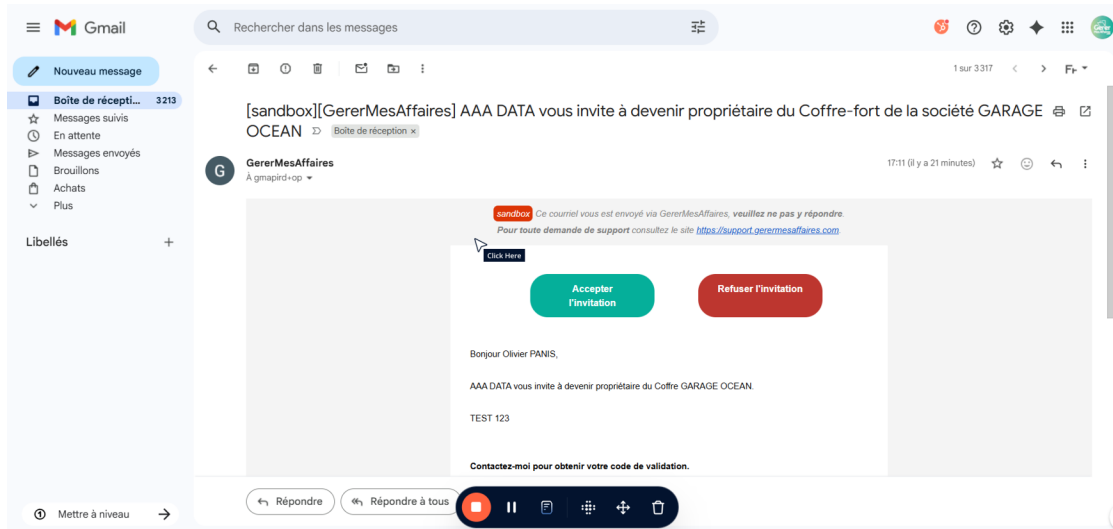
Gmail

Rechercher dans les messages

Nouveau message

Boîte de récepti... 3213
Messages suivis
En attente
Messages envoyés
Brouillons
Achats
Plus

Libellés +

Mettre à niveau

1 sur 3317

[sandbox][GererMesAffaires] AAA DATA vous invite à devenir propriétaire du Coffre-fort de la société GARAGE OCEAN Boîte de réception ×

GererMesAffaires
À gmapird+op

17:11 (il y a 21 minutes)

sandbox Ce courriel vous est envoyé via GererMesAffaires, veuillez ne pas y répondre.
Pour toute demande de support consultez le site https://support.gerermesaffaires.com.

Click Here

Accepter l'invitation

Refuser l'invitation

Bonjour Olivier PANIS,

AAA DATA vous invite à devenir propriétaire du Coffre GARAGE OCEAN.

TEST 123

Contactez-moi pour obtenir votre code de validation.

Répondre

Répondre à tous